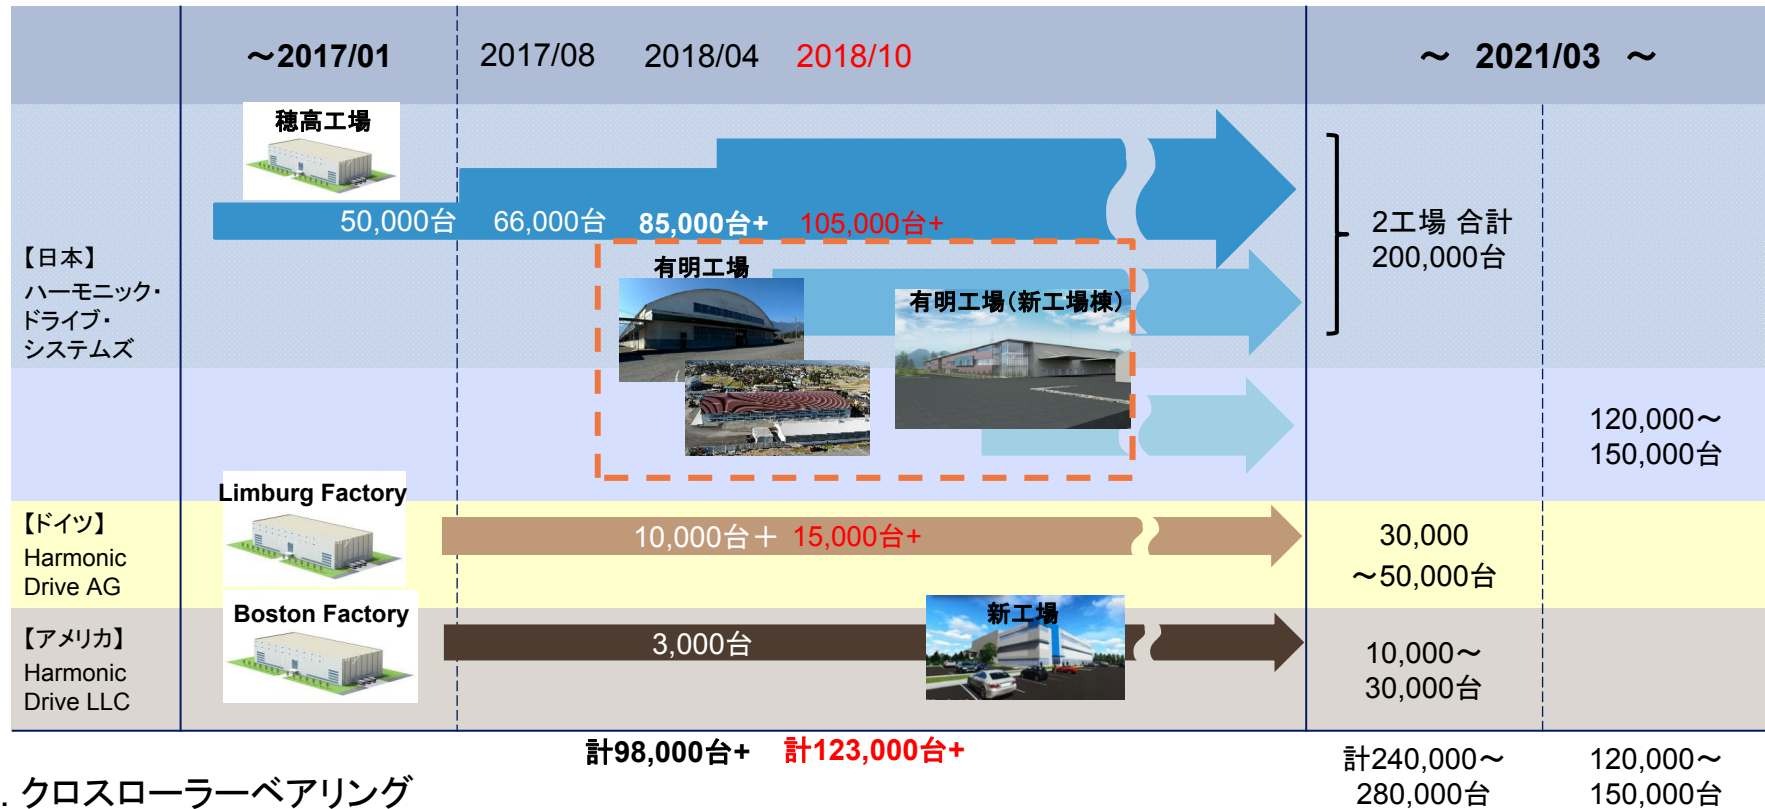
～2017/01 | 2017/08 | 2018/04 | 2018/10 | ～ 2021/03 ～

穂高工場

50,000台 66,000台 85,000台+ 105,000台+

2工場 合計 200,000台

【日本】
ハーモニック・ドライブ・システムズ

有明工場

有明工場(新工場棟)

120,000～150,000台

Limburg Factory

【ドイツ】
Harmonic Drive AG

10,000台＋ 15,000台+

30,000 ～50,000台

Boston Factory

【アメリカ】
Harmonic Drive LLC

3,000台

新工場

10,000～30,000台

計98,000台+ 計123,000台+

計240,000～280,000台

120,000～150,000台

. クロスローラーベアリング